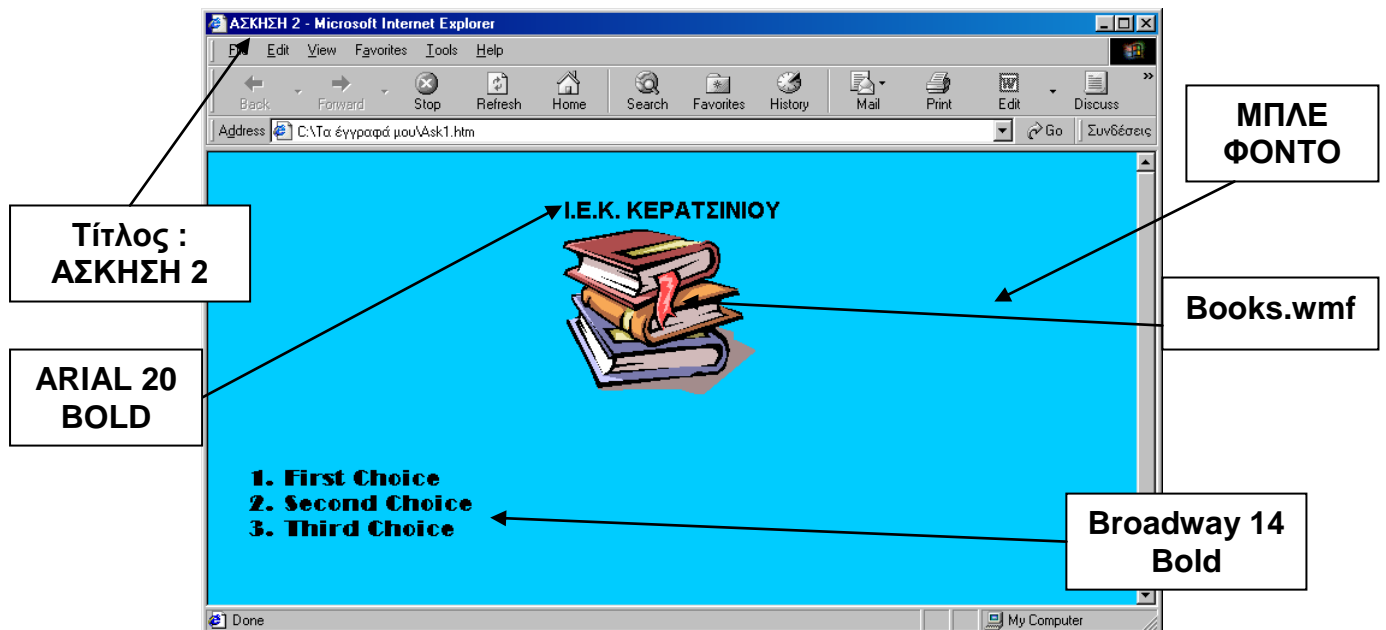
ΑΣΚΗΣΗ 2 - Microsoft Internet Explorer

File Edit View Favorites Tools Help

Back Forward Stop Refresh Home Search Favorites History Mail Print Edit Discuss

Address C:\Τα έγγραφά μου\Ask1.htm Go Συνδέσεις

Ι.Ε.Κ. ΚΕΡΑΤΣΙΝΙΟΥ

1. First Choice
2. Second Choice
3. Third Choice

Done My Computer

Τίτλος : ΑΣΚΗΣΗ 2

ARIAL 20 BOLD

ΜΠΛΕ ΦΟΝΤΟ

Books.wmf

Broadway 14 Bold